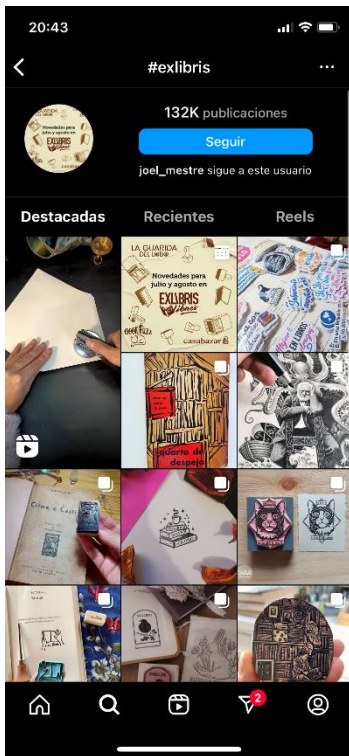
20:43

#exlibris

132K publicaciones

Seguir

joel_mestre sigue a este usuario

Destacadas

Recientes

Reels

LA GUARIDA DEL LIBRO

Novedades para julio y agosto en

EXLIBRIS

casabazar

cuarto de despejo

Crimen y Castigo

2